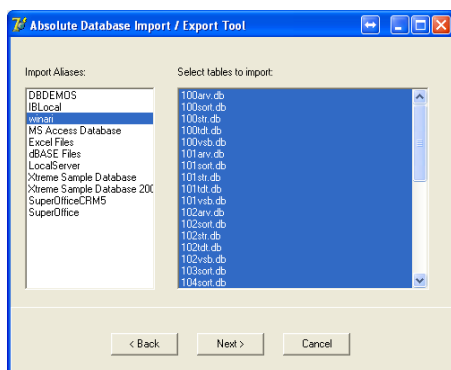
Absolute Database Import / Export Tool

Import Aliases:

DBDEMOS
IBLocal
winari
MS Access Database
Excel Files
dBASE Files
LocalServer
Xtreme Sample Database
Xtreme Sample Database 200
SuperOfficeCRM5
SuperOffice

Select tables to import:

100arv.db
100sort.db
100str.db
100tdt.db
100vsb.db
101arv.db
101sort.db
101str.db
101tdt.db
101vsb.db
102arv.db
102sort.db
102str.db
102tdt.db
102vsb.db
103sort.db
104sort.db

< Back
Next >
Cancel